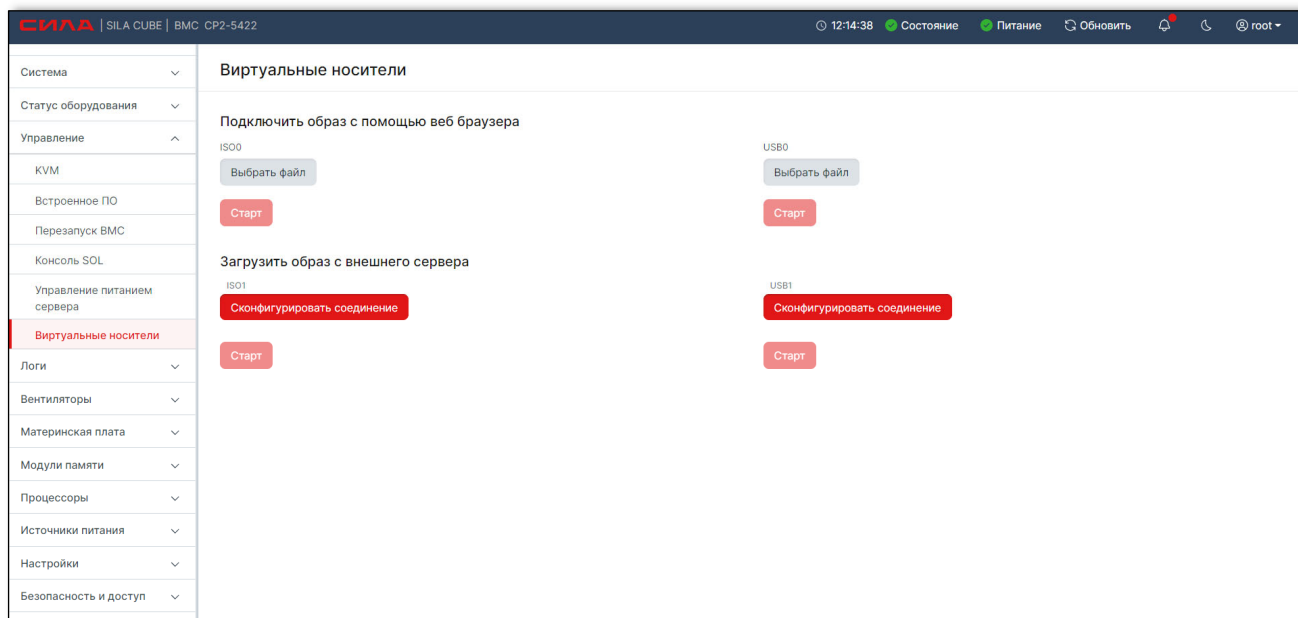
СИЛА | SILA CUBE | BMC CP2-5422

12:14:38 Состояние Питание Обновить root

Система
Статус оборудования
Управление
KVM
Встроенное ПО
Перезапуск BMC
Консоль SOL
Управление питанием сервера
Виртуальные носители
Логи
Вентиляторы
Материнская плата
Модули памяти
Процессоры
Источники питания
Настройки
Безопасность и доступ

Виртуальные носители

Подключить образ с помощью веб браузера

ISO0
Выбрать файл
Старт

USB0
Выбрать файл
Старт

Загрузить образ с внешнего сервера

ISO1
Сконфигурировать соединение
Старт

USB1
Сконфигурировать соединение
Старт